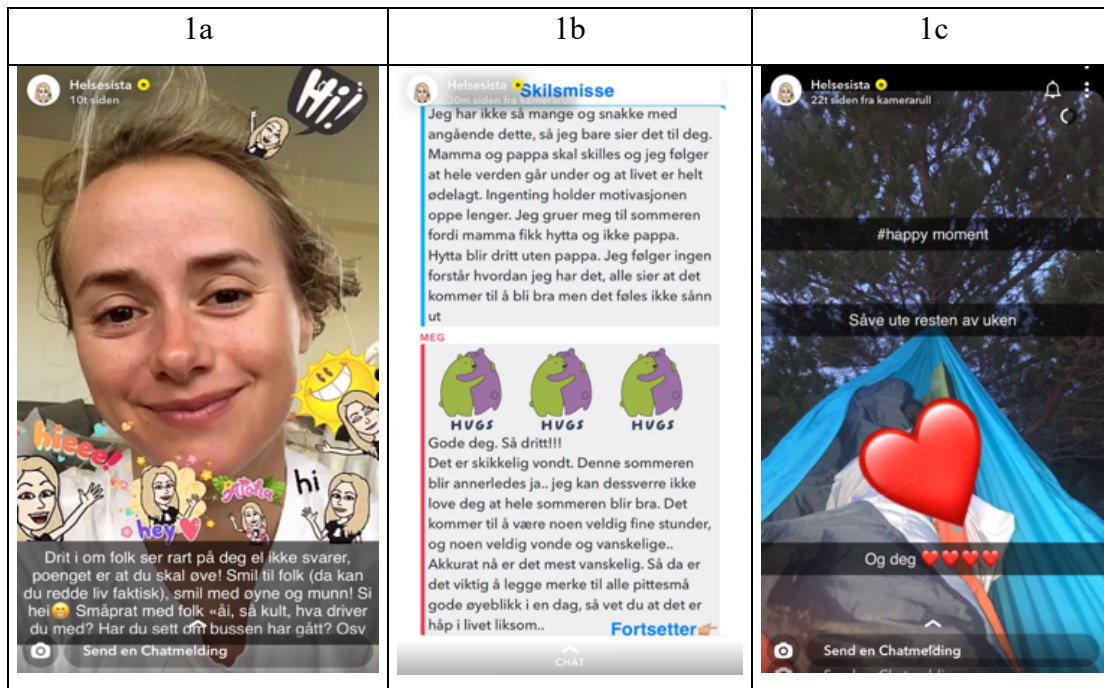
| 1a | 1b | 1c |
|---|---|---|
| Helsesista<br>10t siden<br>Hi!<br>hieee<br>hi<br>Aloha<br>hey<br>Drit i om folk ser rart på deg el ikke svarer, poenget er at du skal øve! Smil til folk (da kan du redde liv faktisk), smil med øyne og munn! Si hei😁 Småprat med folk «ai, så kult, hva driver du med? Har du sett om bussen har gått? Osv<br>Send en Chatmelding | Helsesista<br>30m siden fra kamerarull<br>Skilsmisse<br>Jeg har ikke så mange og snakke med angående dette, så jeg bare sier det til deg. Mamma og pappa skal skilles og jeg følger at hele verden går under og at livet er helt ødelagt. Ingenting holder motivasjonen oppe lenger. Jeg gruer meg til sommeren fordi mamma fikk hytta og ikke pappa. Hytta blir dritt uten pappa. Jeg følger ingen forstår hvordan jeg har det, alle sier at det kommer til å bli bra men det føles ikke sånn ut<br>MEG<br>HUGS HUGS HUGS<br>Gode deg. Så dritt!!!<br>Det er skikkelig vondt. Denne sommeren blir annerledes ja.. jeg kan dessverre ikke love deg at hele sommeren blir bra. Det kommer til å være noen veldig fine stunder, og noen veldig vonde og vanskelige.. Akkurat nå er det mest vanskelig. Så da er det viktig å legge merke til alle pittesmå gode øyeblikk i en dag, så vet du at det er håp i livet liksom..<br>Fortsetter👉<br>CHAT | Helsesista<br>22t siden fra kamerarull<br>#happy moment<br>Såve ute resten av uken<br>Og deg ❤️❤️❤️❤️<br>Send en Chatmelding |